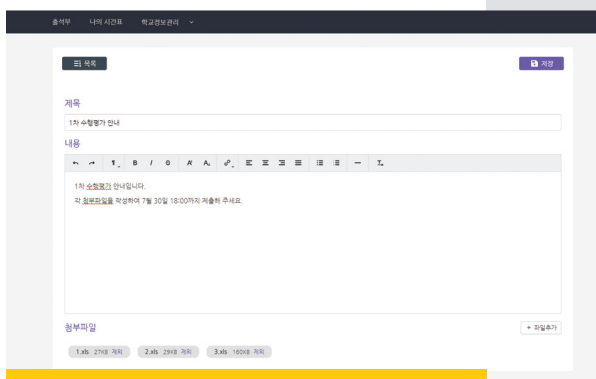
출석부 나의 시간표 학교정보관리

목록

저장

제목

1차 수행평가 안내

내용

1차 수행평가 안내입니다.

각 첨부파일을 작성하여 7월 30일 18:00까지 제출해 주세요.

첨부파일

+ 파일추가

1.xls 27KB 제외

2.xls 29KB 제외

3.xls 160KB 제외